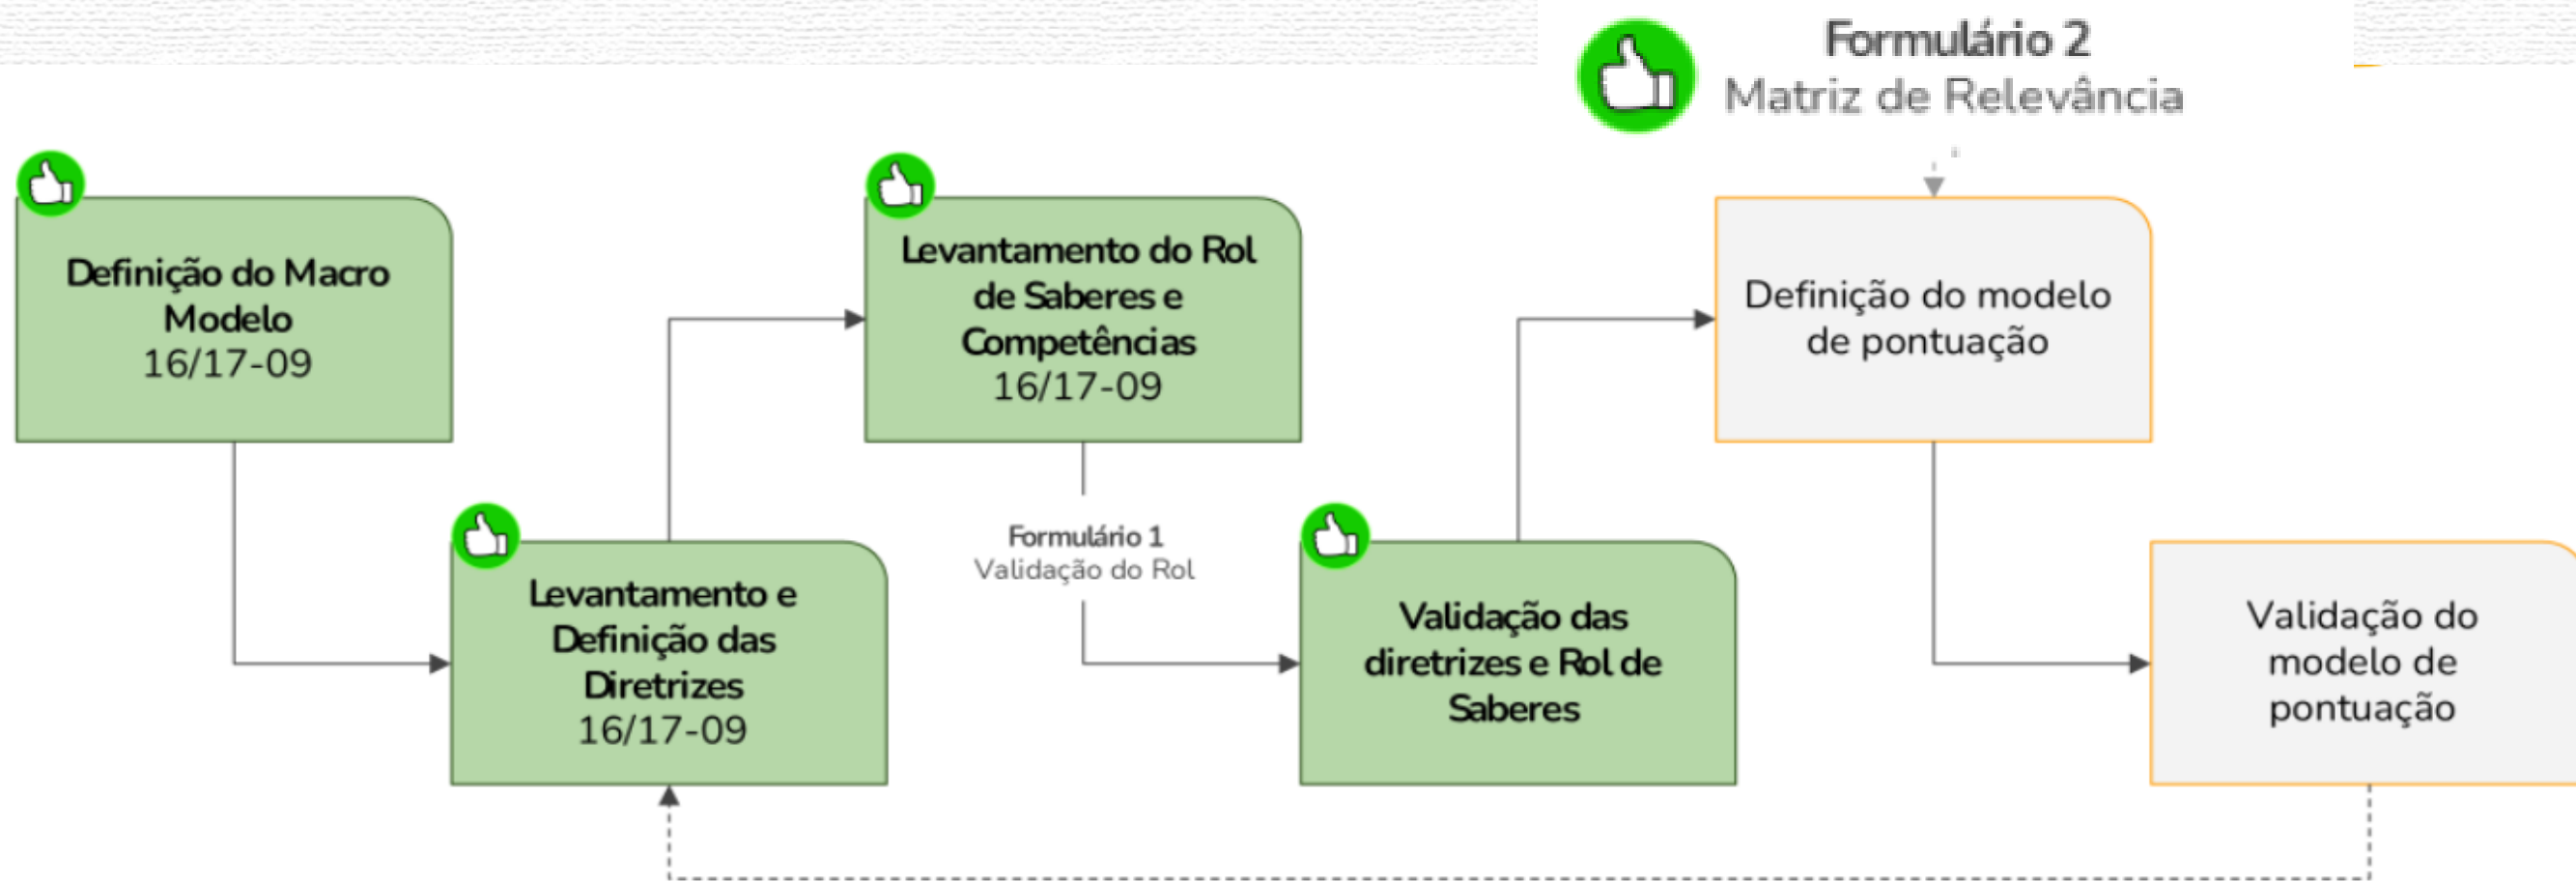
Formulário 2
Matriz de Relevância

Definição do Macro Modelo
16/17-09

Levantamento do Rol de Saberes e Competências
16/17-09

Definição do modelo de pontuação

Levantamento e Definição das Diretrizes
16/17-09

Formulário 1
Validação do Rol

Validação das diretrizes e Rol de Saberes

Validação do modelo de pontuação